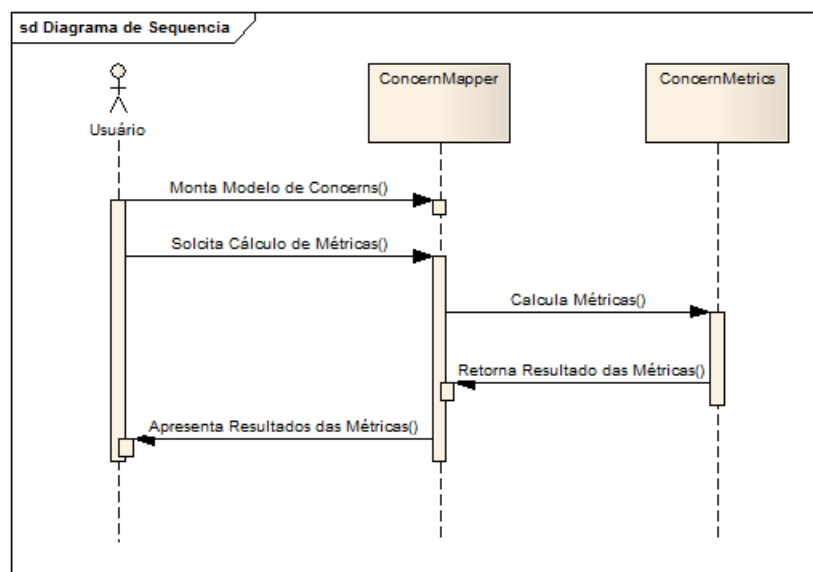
sd Diagrama de Sequencia

Usuário

ConcernMapper

ConcernMetrics

Monta Modelo de Concerns()

Solcita Cálculo de Métricas()

Calcula Métricas()

Retorna Resultado das Métricas()

Apresenta Resultados das Métricas()